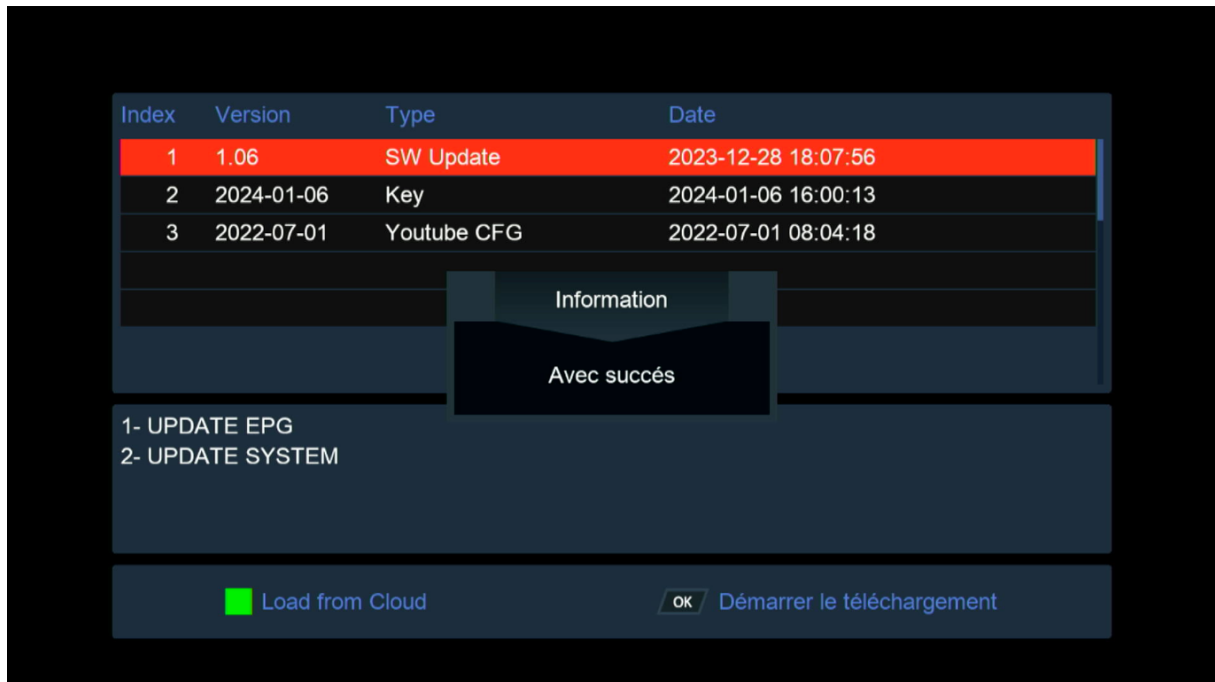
| Index | Version | Type | Date |
|---|---|---|---|
| 1 | 1.06 | SW Update | 2023-12-28 18:07:56 |
| 2 | 2024-01-06 | Key | 2024-01-06 16:00:13 |
| 3 | 2022-07-01 | Youtube CFG | 2022-07-01 08:04:18 |

Information

Avec succés

1- UPDATE EPG
2- UPDATE SYSTEM

Load from Cloud

OK Démarrer le téléchargement